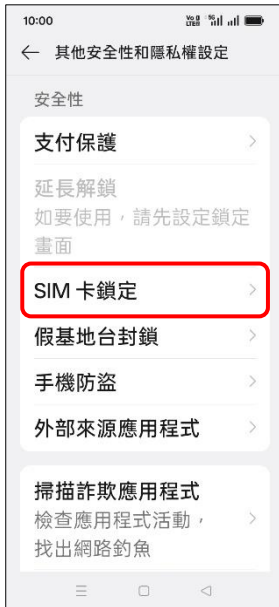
10:00

← 其他安全性和隱私權設定

安全性

支付保護 >

延長解鎖
如要使用，請先設定鎖定畫面

SIM 卡鎖定 >

假基地台封鎖 >

手機防盜 >

外部來源應用程式 >

掃描詐欺應用程式
檢查應用程式活動，找出網路釣魚 >

≡ ▢ ◁